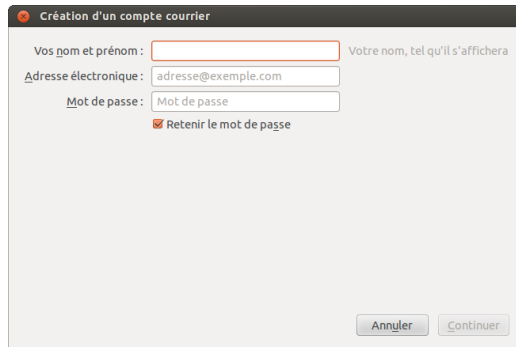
Création d'un compte courrier

Vos nom et prénom :

Votre nom, tel qu'il s'affichera

Adresse électronique : adresse@exemple.com

Mot de passe : Mot de passe

Retenir le mot de passe

Annuler

Continuer